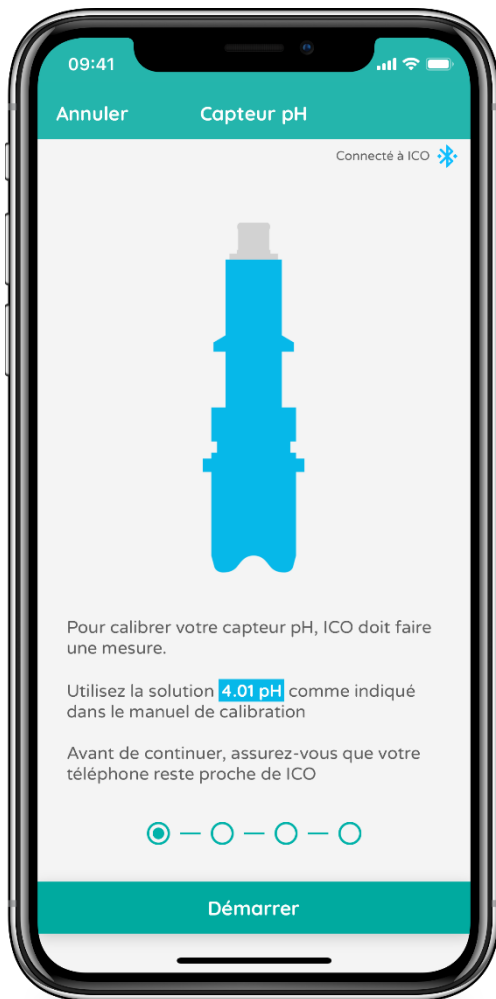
09:41

Annuler Capteur pH

Connecté à ICO

Pour calibrer votre capteur pH, ICO doit faire une mesure.

Utilisez la solution 4.01 pH comme indiqué dans le manuel de calibration

Avant de continuer, assurez-vous que votre téléphone reste proche de ICO

Démarrer